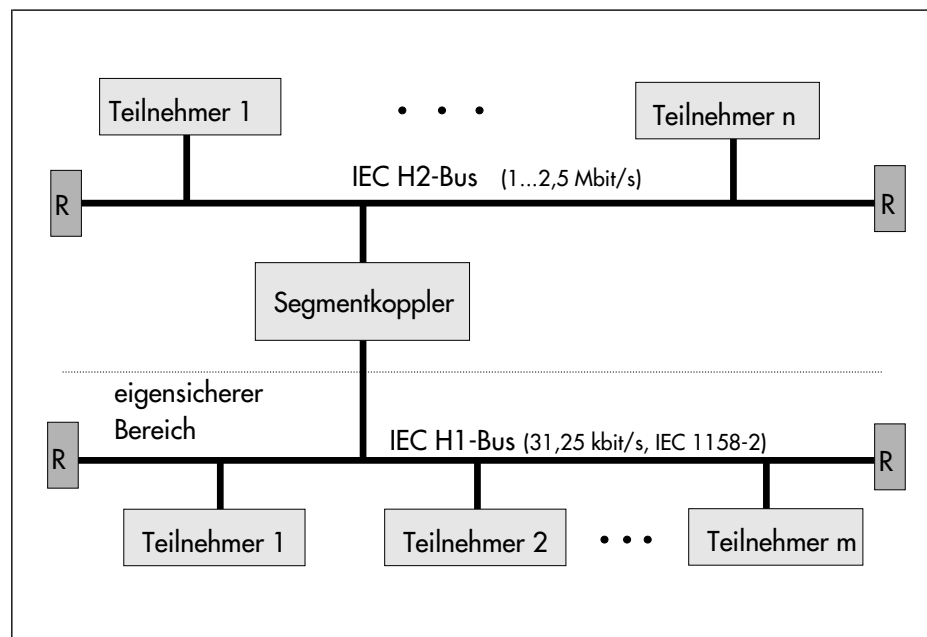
Teilnehmer 1

• • •

Teilnehmer n

IEC H2-Bus (1...2,5 Mbit/s)

R

R

Segmentkoppler

eigensicherer Bereich

IEC H1-Bus (31,25 kbit/s, IEC 1158-2)

R

R

Teilnehmer 1

Teilnehmer 2

• • •

Teilnehmer m